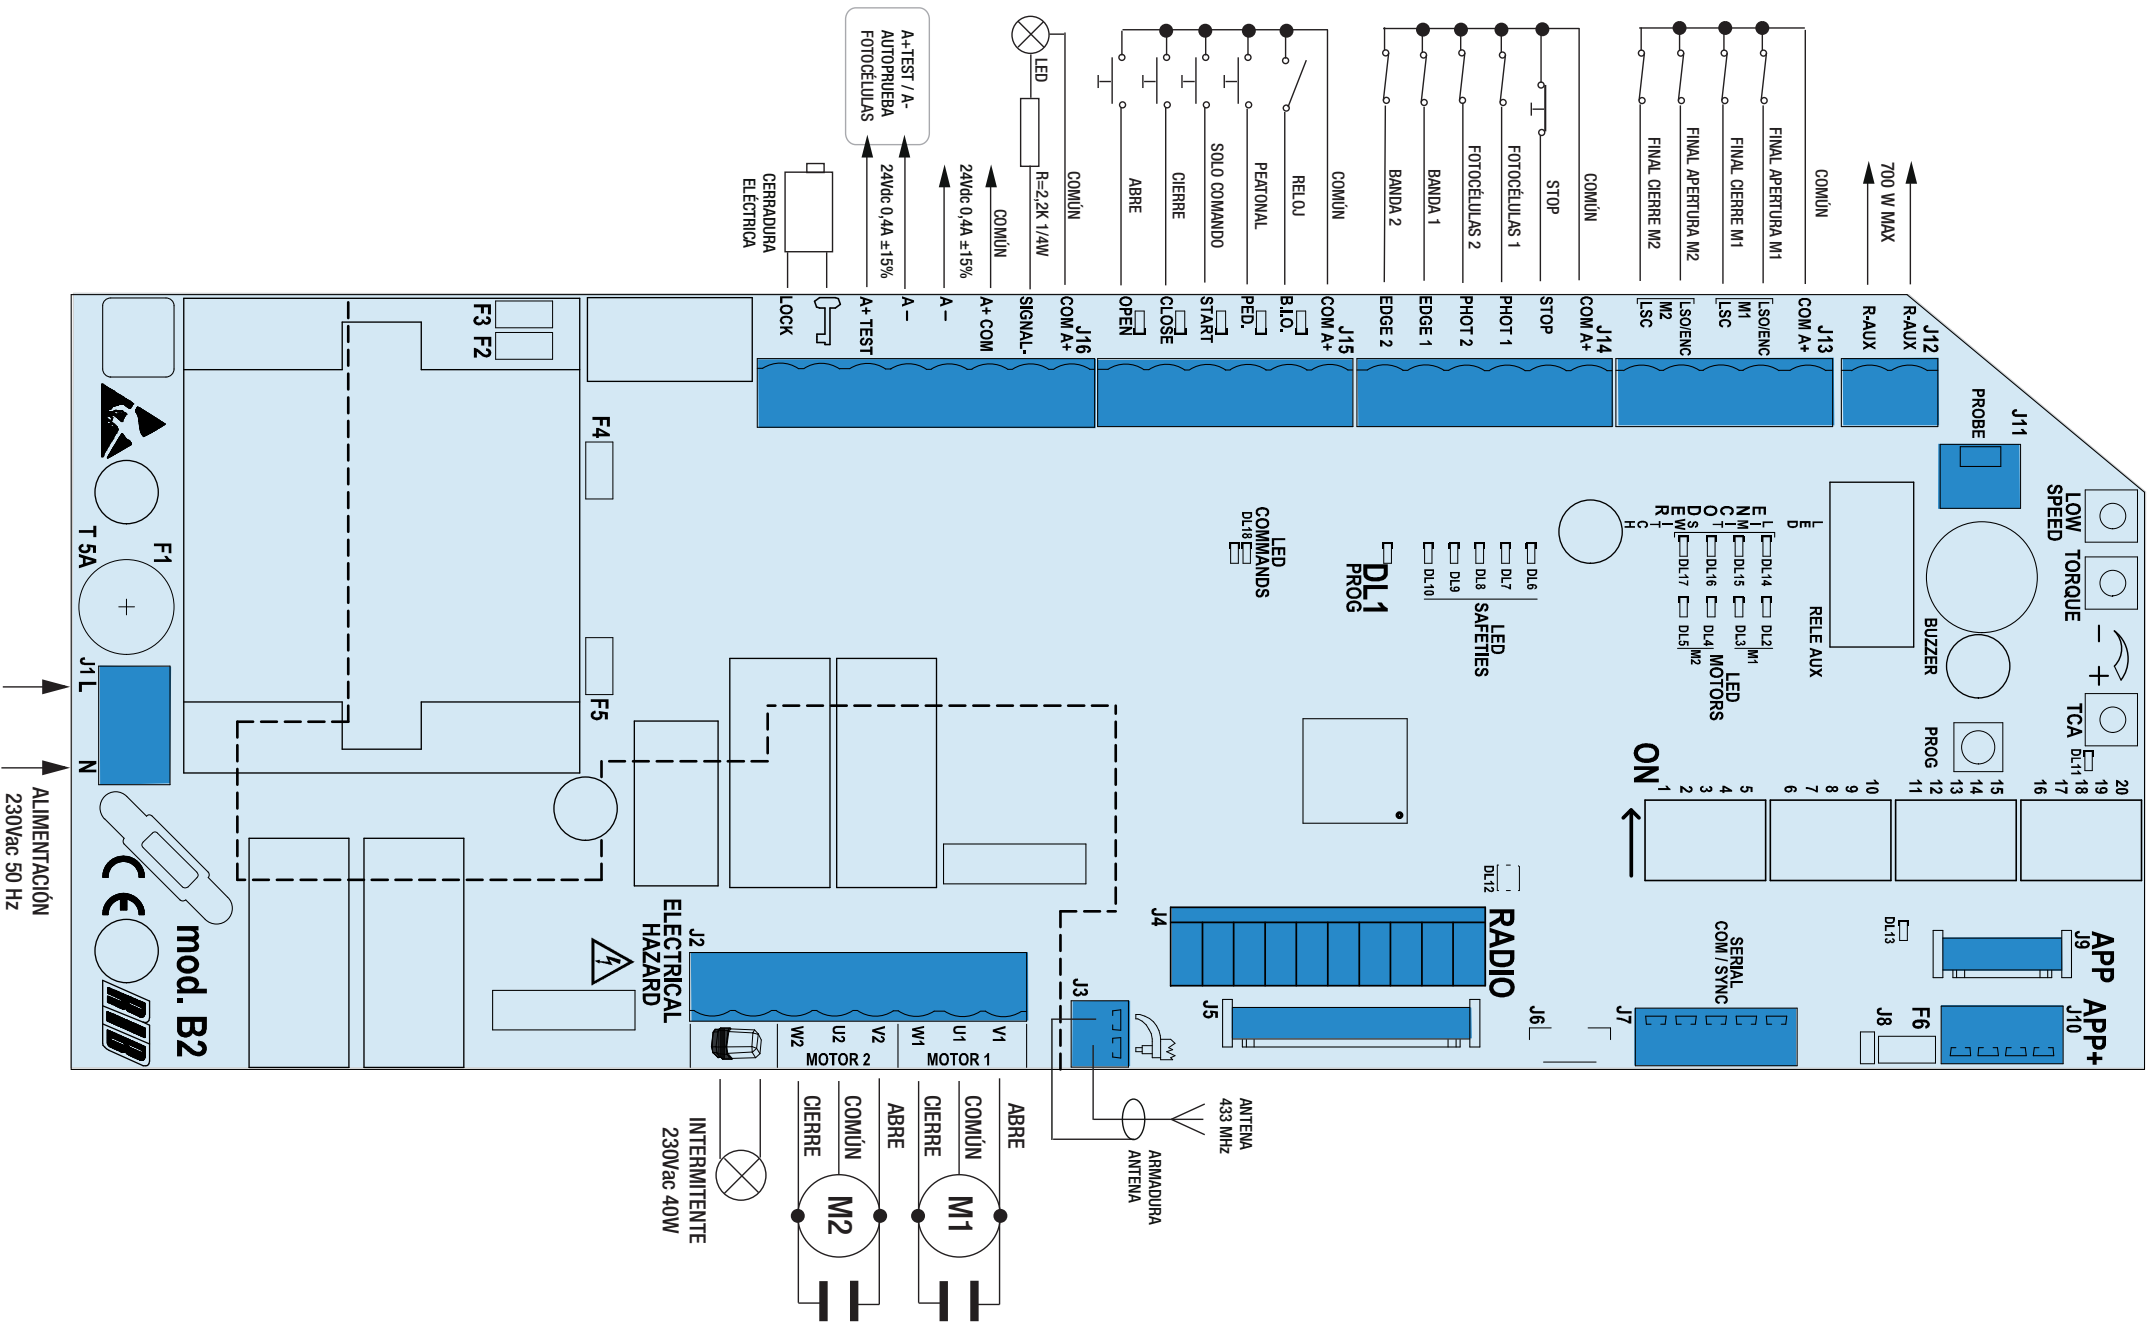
A+TEST / A-
AUTOPRUEBA
FOTOCÉLULAS

CERRADURA
ELÉCTRICA

24Vdc 0,4A ±15%

24Vdc 0,4A ±15%
COMÚN

LED
R=2,2K 1/4W
COMÚN

ABRE
CIERRE
SOLO COMANDO
PEATONAL
RELOJ
COMÚN

BANDA 2
BANDA 1
FOTOCÉLULAS 2
FOTOCÉLULAS 1
STOP
COMÚN

FINAL CIERRE M2
FINAL APERTURA M2
FINAL CIERRE M1
FINAL APERTURA M1
COMÚN

700 W MAX

LOCK
A+ TEST
A –
A –
A+ COM
SIGNAL-
COM A+
J16
OPEN
CLOSE
START
PED.
B.I.O.
COM A+
J15
EDGE 2
EDGE 1
PHOT 2
PHOT 1
STOP
COM A+
J14
LSC M2
LSO/ENC
LSC M1
LSO/ENC
COM A+
J13
R-AUX
R-AUX
J12

F3 F2
F4
F5
F1
T 5A
J1 L
N

ALIMENTACIÓN
230Vac 50 Hz

mod. B2

LED COMMANDS
DL18
DL1
PROG
DL10 DL9 DL8 DL7 DL6
LED SAFETIES
LED MOTORS
DL14 DL2 DL15 DL3 DL16 DL4 DL17 DL5
M1 M2
LED
ELEC
NIMO
OCT
DS
EW
RT
CH
RELE AUX
BUZZER
J11
PROBE
LOW SPEED
TORQUE
–
+
TCA
DL11
PROG
ON
1 2 3 4 5 6 7 8 9 10 11 12 13 14 15 16 17 18 19 20

DL12
J4
RADIO
J5
J6
J7
SERIAL COM / SYNC
DL13
J9
APP
J8
F6
J10
APP+
J3

ELECTRICAL HAZARD
J2
W2 U2 V2 W1 U1 V1
MOTOR 2
MOTOR 1

INTERMITENTE
230Vac 40W
CIERRE
COMÚN
ABRE
CIERRE
COMÚN
ABRE
M2
M1

ARMADURA
ANTENA
ANTENA
433 MHz